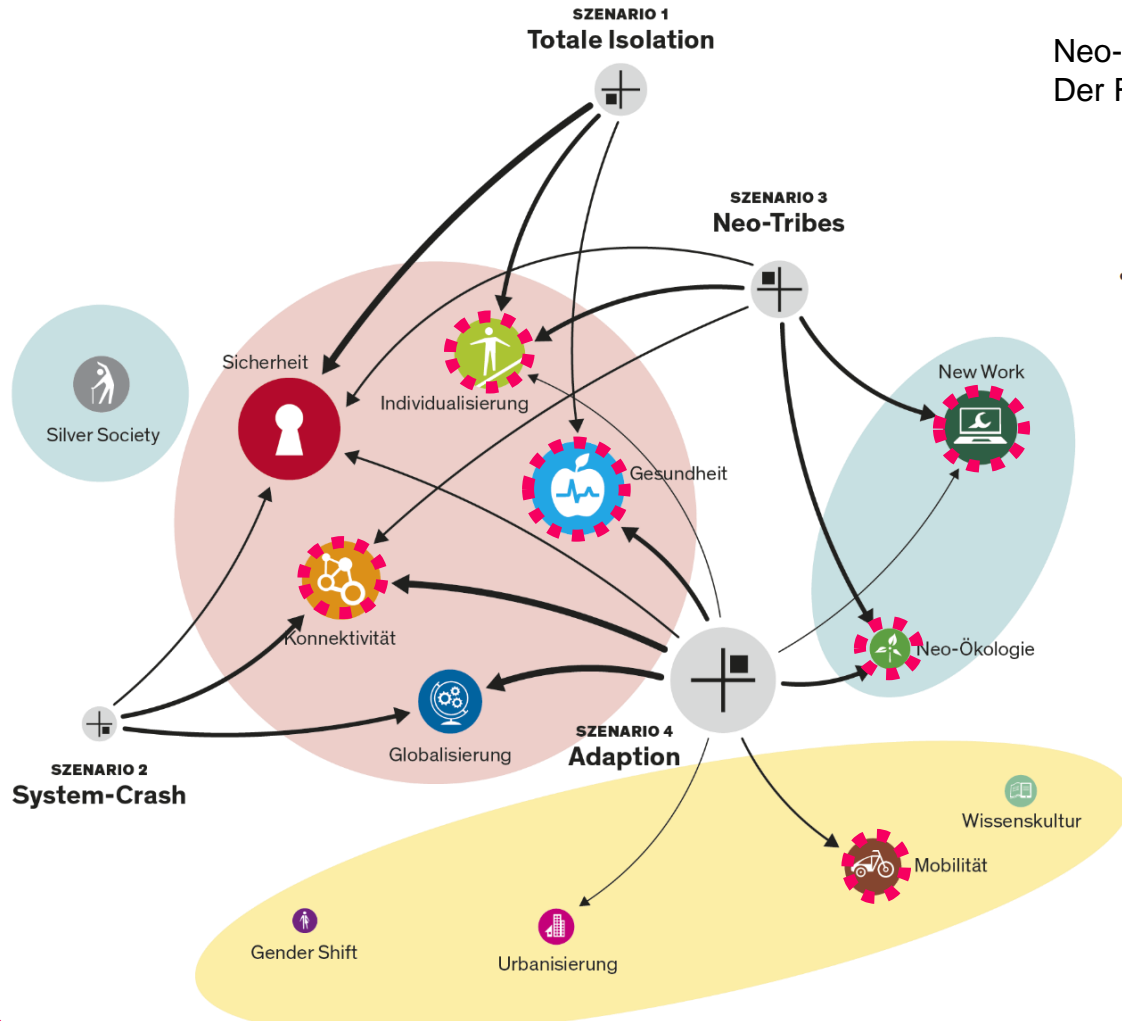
SZENARIO 1
Totale Isolation

Neo-
Der F

SZENARIO 3
Neo-Tribes

Silver Society

Sicherheit

Individualisierung

New Work

Gesundheit

Konnektivität

Neo-Ökologie

Globalisierung

SZENARIO 4
Adaption

SZENARIO 2
System-Crash

Wissenskultur

Mobilität

Gender Shift

Urbanisierung